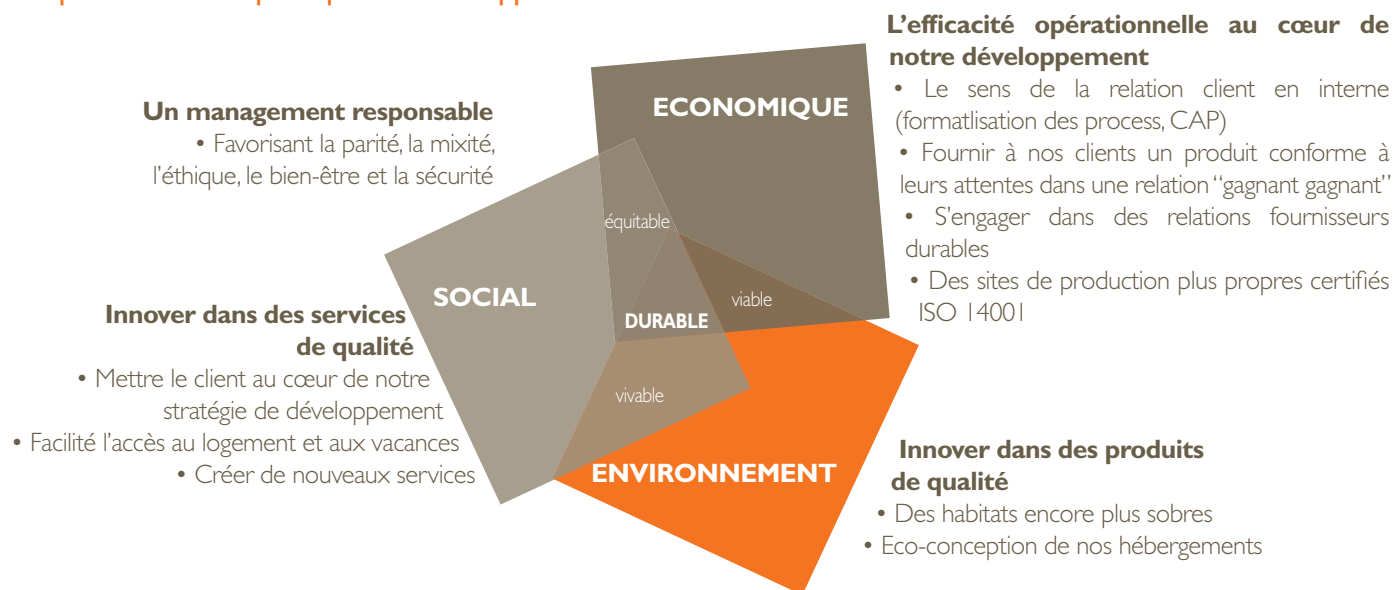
Un management responsable
• Favorisant la parité, la mixité, l'éthique, le bien-être et la sécurité

ECONOMIQUE

L'efficacité opérationnelle au cœur de notre développement
• Le sens de la relation client en interne (formatlisation des process, CAP)
• Fournir à nos clients un produit conforme à leurs attentes dans une relation "gagnant gagnant"
• S'engager dans des relations fournisseurs durables
• Des sites de production plus propres certifiés ISO 14001

équitable

SOCIAL

DURABLE

viable

Innover dans des services de qualité
• Mettre le client au cœur de notre stratégie de développement
• Facilité l'accès au logement et aux vacances
• Créer de nouveaux services

vivable

ENVIRONNEMENT

Innover dans des produits de qualité
• Des habitats encore plus sobres
• Eco-conception de nos hébergements